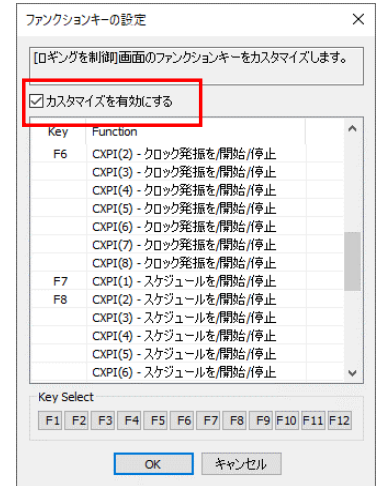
ファンクションキーの設定 ×

[ロギングを制御]画面のファンクションキーをカスタマイズします。

☑ カスタマイズを有効にする

| Key | Function |
|---|---|
| F6 | CXPI(2) - クロック発振を開始/停止 |
| | CXPI(3) - クロック発振を開始/停止 |
| | CXPI(4) - クロック発振を開始/停止 |
| | CXPI(5) - クロック発振を開始/停止 |
| | CXPI(6) - クロック発振を開始/停止 |
| | CXPI(7) - クロック発振を開始/停止 |
| | CXPI(8) - クロック発振を開始/停止 |
| F7 | CXPI(1) - スケジュールを開始/停止 |
| F8 | CXPI(2) - スケジュールを開始/停止 |
| | CXPI(3) - スケジュールを開始/停止 |
| | CXPI(4) - スケジュールを開始/停止 |
| | CXPI(5) - スケジュールを開始/停止 |
| | CXPI(6) - スケジュールを開始/停止 |

Key Select
F1 F2 F3 F4 F5 F6 F7 F8 F9 F10 F11 F12

OK キャンセル